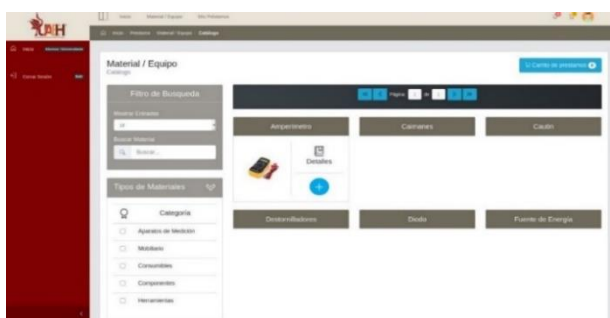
UAH

Material / Equipo
Catálogo

Carrito de préstamos

Filtro de Busqueda

Mostrar Cribados

Buscar Material

Buscar...

Tipos de Materiales

Categoría

Aparatos de Medición

Mobiliario

Consumibles

Componentes

Herramientas

Página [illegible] de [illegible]

Amperímetro

Caimanes

Cautín

Detalles

Destornilladores

Diodo

Fuente de Energía